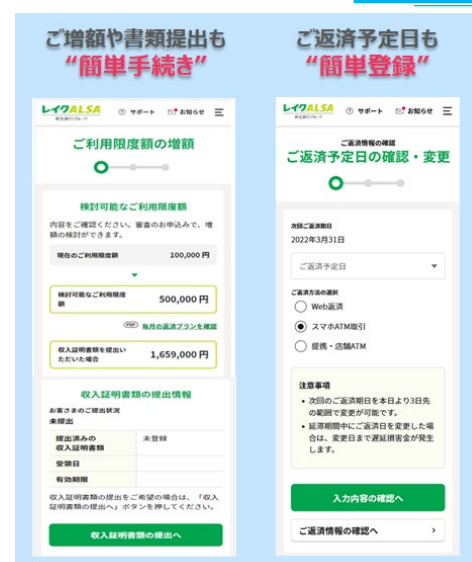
ご増額や書類提出も
"簡単手続き"

レイクALSA
新生銀行グループ
サポート お知らせ

ご利用限度額の増額

検討可能なご利用限度額

内容をご確認ください。審査のお申込みで、増額の検討ができます。

現在のご利用限度額 100,000 円

検討可能なご利用限度額 500,000 円

PDF 毎月の返済プランを確認

収入証明書類を提出いただいた場合 1,659,000 円

収入証明書類の提出情報

お客さまのご提出状況
未提出

| 提出済みの収入証明書類 | 未登録 |
|---|---|
| 受領日 | |
| 有効期限 | |

収入証明書類の提出をご希望の場合は、「収入証明書類の提出へ」ボタンを押してください。

収入証明書類の提出へ

ご返済予定日も
"簡単登録"

レイクALSA
新生銀行グループ
サポート お知らせ

ご返済情報の確認
ご返済予定日の確認・変更

次回ご返済期日
2022年3月31日

ご返済予定日

ご返済方法の選択
Web返済
スマホATM取引
提携・店舗ATM

注意事項
・次回のご返済期日を本日より3日先の範囲で変更が可能です。
・延滞期間中にご返済日を変更した場合は、変更日まで遅延損害金が発生します。

入力内容の確認へ

ご返済情報の確認へ